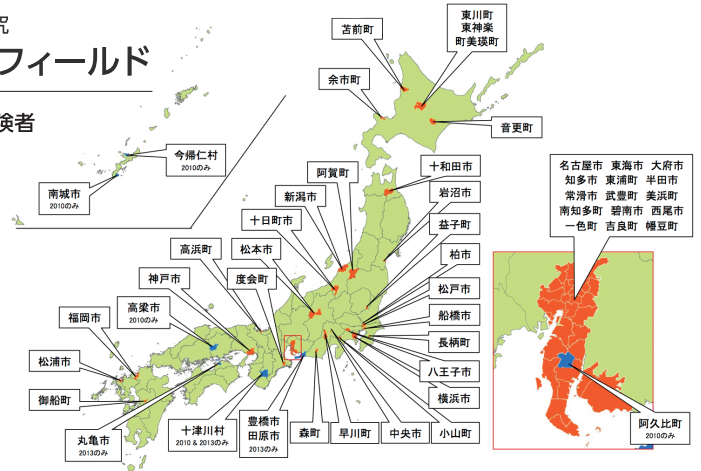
況

フィールド

験者

今帰仁村
2010のみ

南城市
2010のみ

苫前町

東川町
東神楽
町美瑛町

余市町

音更町

阿賀町

十和田市

新潟市

岩沼市

十日町市

益子町

高浜町

松本市

柏市

神戸市

度会町

松戸市

高梁市
2010のみ

船橋市

福岡市

長柄町

松浦市

八王子市

御船町

横浜市

丸亀市
2013のみ

十津川村
2010 & 2013のみ

豊橋市
田原市
2013のみ

森町

早川町

中央市

小山町

名古屋市　東海市　大府市
知多市　東浦町　半田市
常滑市　武豊町　美浜町
南知多町　碧南市　西尾市
一色町　吉良町　幡豆町

阿久比町
2010のみ